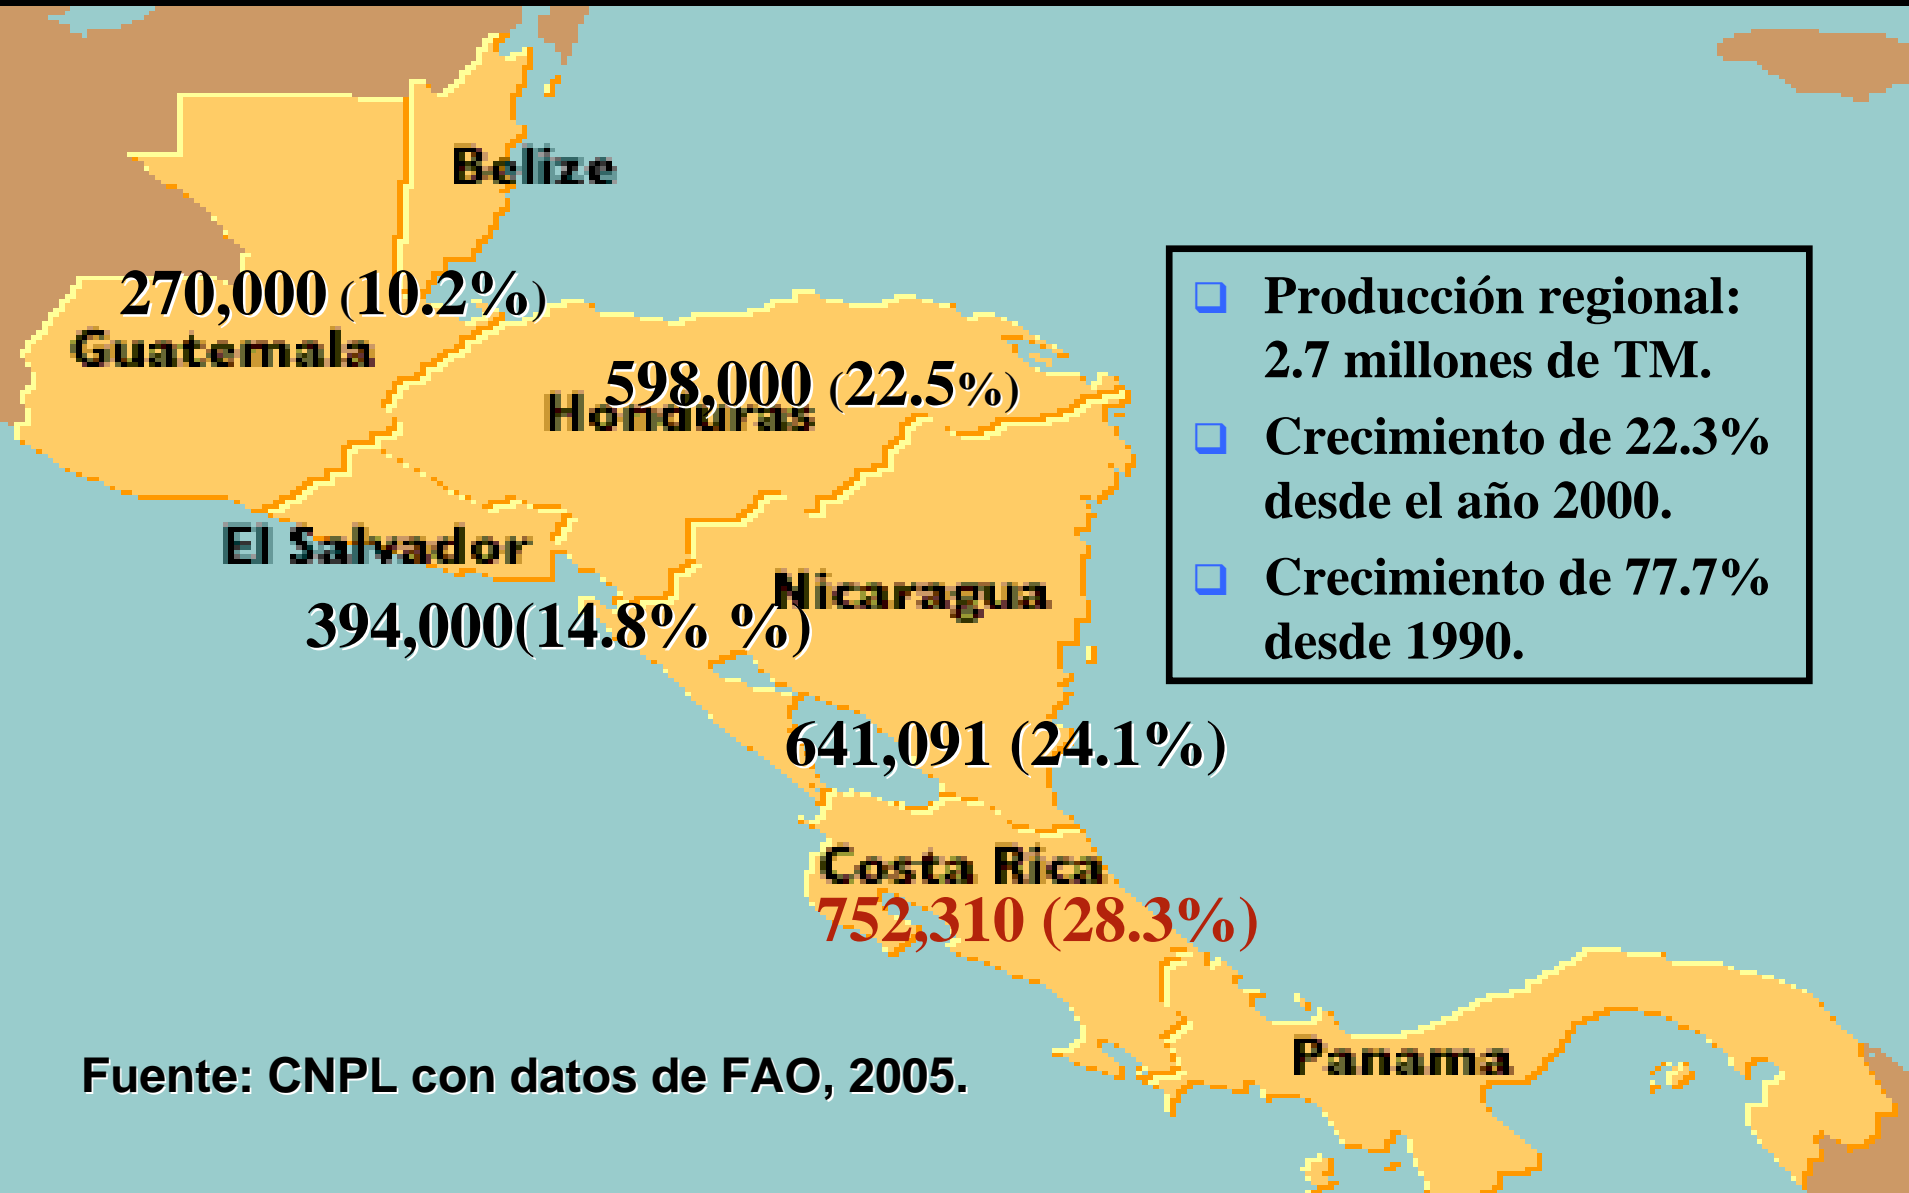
Belize

270,000 (10.2%)
Guatemala

598,000 (22.5%)
Honduras

El Salvador
394,000(14.8% %)

Nicaragua
641,091 (24.1%)

Costa Rica
752,310 (28.3%)

Panama

- Producción regional: 2.7 millones de TM.
- Crecimiento de 22.3% desde el año 2000.
- Crecimiento de 77.7% desde 1990.

Fuente: CNPL con datos de FAO, 2005.